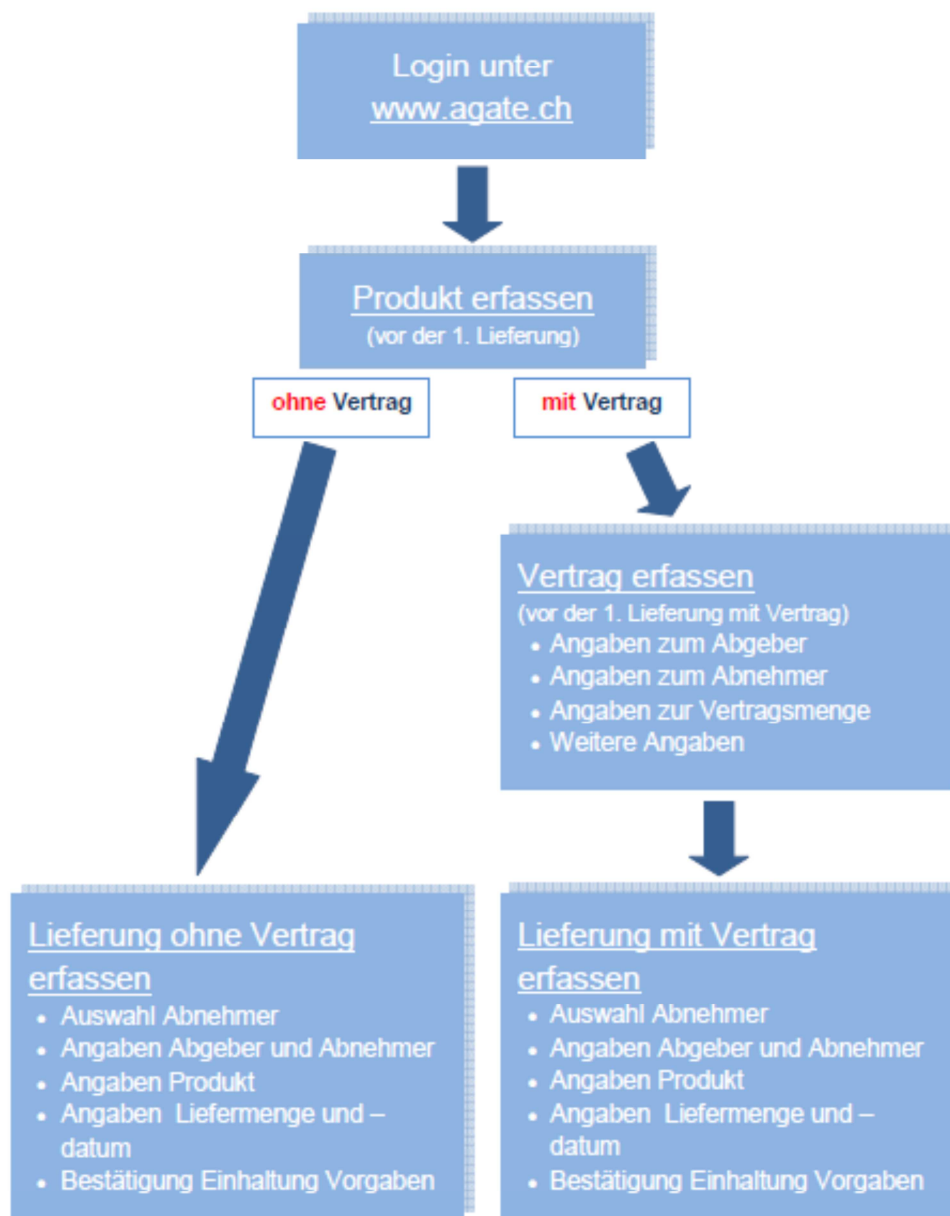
Login unter
www.agate.ch

Produkt erfassen
(vor der 1. Lieferung)

ohne Vertrag

mit Vertrag

Vertrag erfassen
(vor der 1. Lieferung mit Vertrag)
- Angaben zum Abgeber
- Angaben zum Abnehmer
- Angaben zur Vertragsmenge
- Weitere Angaben

Lieferung ohne Vertrag erfassen
- Auswahl Abnehmer
- Angaben Abgeber und Abnehmer
- Angaben Produkt
- Angaben Liefermenge und –datum
- Bestätigung Einhaltung Vorgaben

Lieferung mit Vertrag erfassen
- Auswahl Abnehmer
- Angaben Abgeber und Abnehmer
- Angaben Produkt
- Angaben Liefermenge und –datum
- Bestätigung Einhaltung Vorgaben